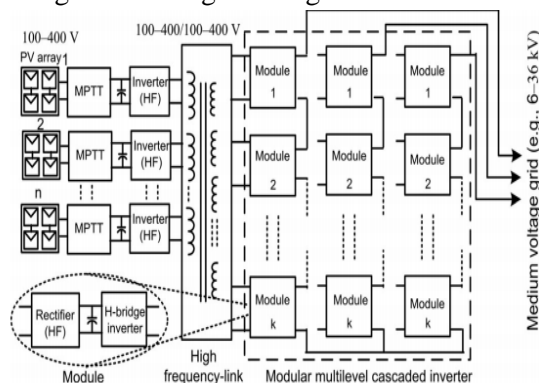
100–400 V

PV array 1

MPTT

Inverter (HF)

2

MPTT

Inverter (HF)

n

MPTT

Inverter (HF)

100–400/100–400 V

Module 1

Module 1

Module 1

Module 2

Module 2

Module 2

Module k

Module k

Module k

Rectifier (HF)

H-bridge inverter

Module

High frequency-link

Modular multilevel cascaded inverter

Medium voltage grid (e.g., 6–36 kV)